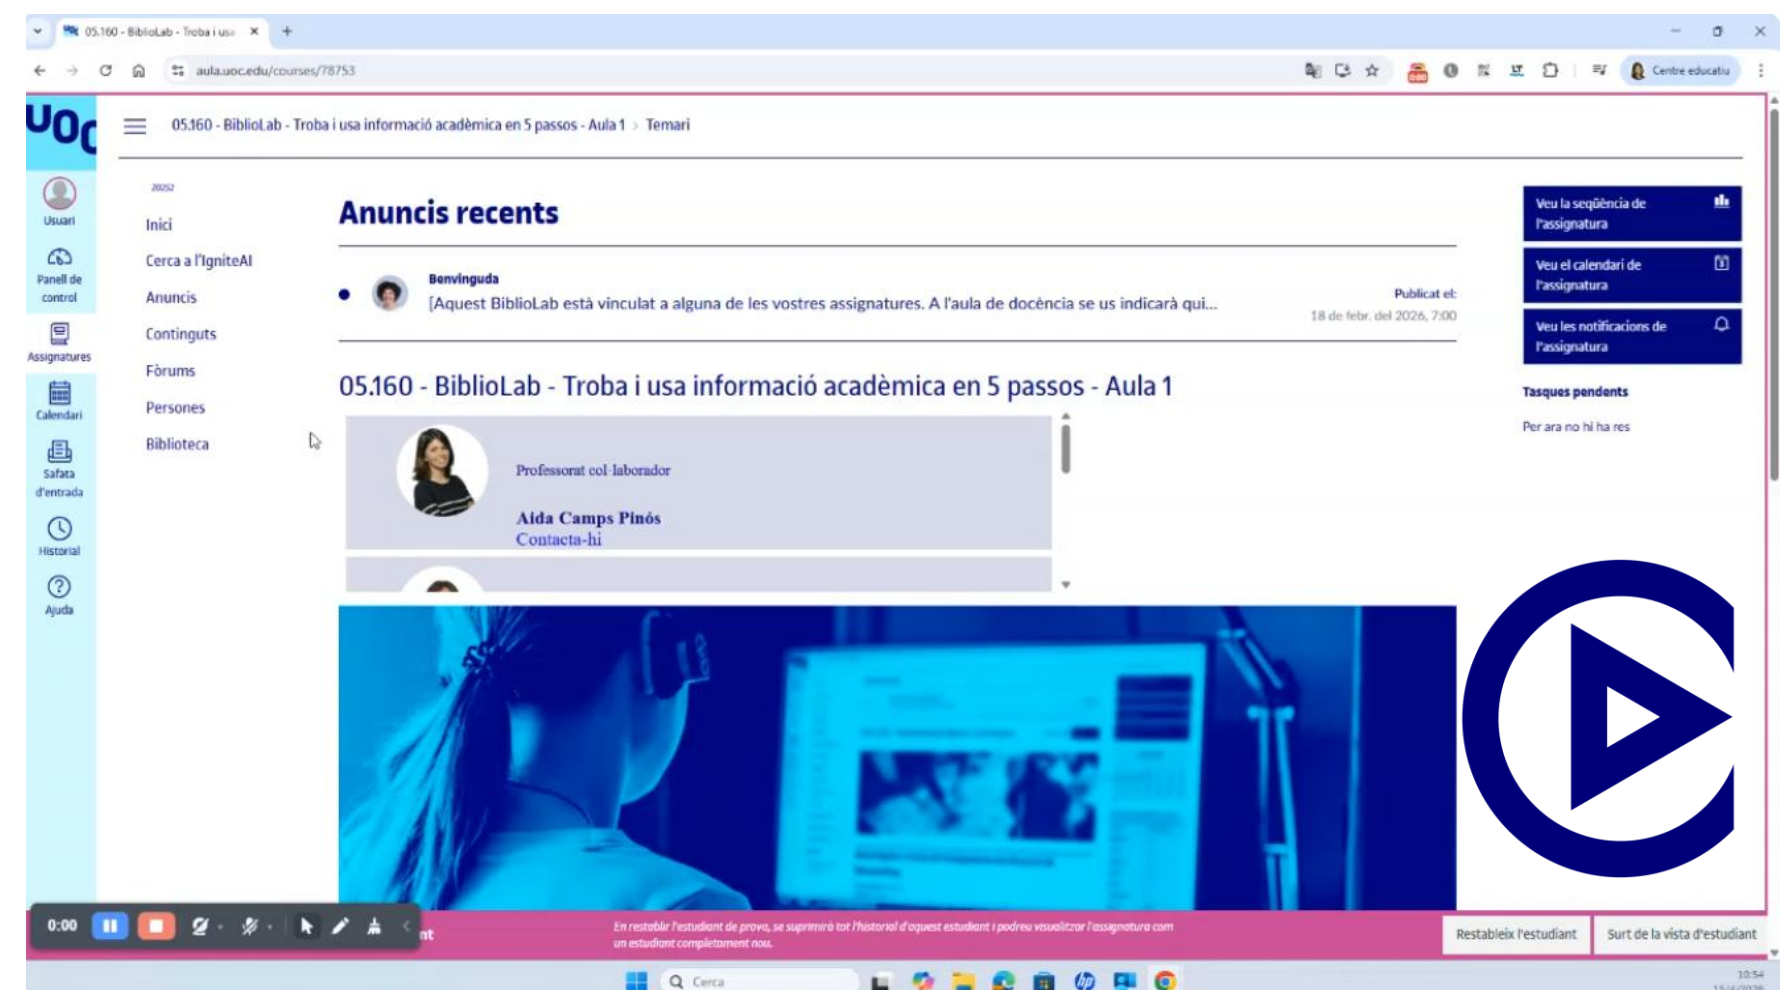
05.160 - BiblioLab - Troba i usa

aula.uoc.edu/courses/78753

Centre educatiu

UOC

Usuari

Panell de control

Assignatures

Calendari

Safata d'entrada

Historial

Ajuda

05.160 - BiblioLab - Troba i usa informació acadèmica en 5 passos - Aula 1 > Temari

20252

Inici

Cerca a l'IgniteAI

Anuncis

Continguts

Fòrums

Persones

Biblioteca

Anuncis recents

Benvinguda

[Aquest BiblioLab està vinculat a alguna de les vostres assignatures. A l'aula de docència se us indicarà qui...

Publicat el:
18 de febr. del 2026, 7:00

05.160 - BiblioLab - Troba i usa informació acadèmica en 5 passos - Aula 1

Professorat col·laborador

Aida Camps Pinós
Contacta-hi

Veu la seqüència de l'assignatura

Veu el calendari de l'assignatura

Veu les notificacions de l'assignatura

Tasques pendents

Per ara no hi ha res

0:00

En restablir l'estudiant de prova, se suprimirà tot l'historial d'aquest estudiant i podreu visualitzar l'assignatura com un estudiant completament nou.

Restableix l'estudiant

Surt de la vista d'estudiant

Cerca

10:54